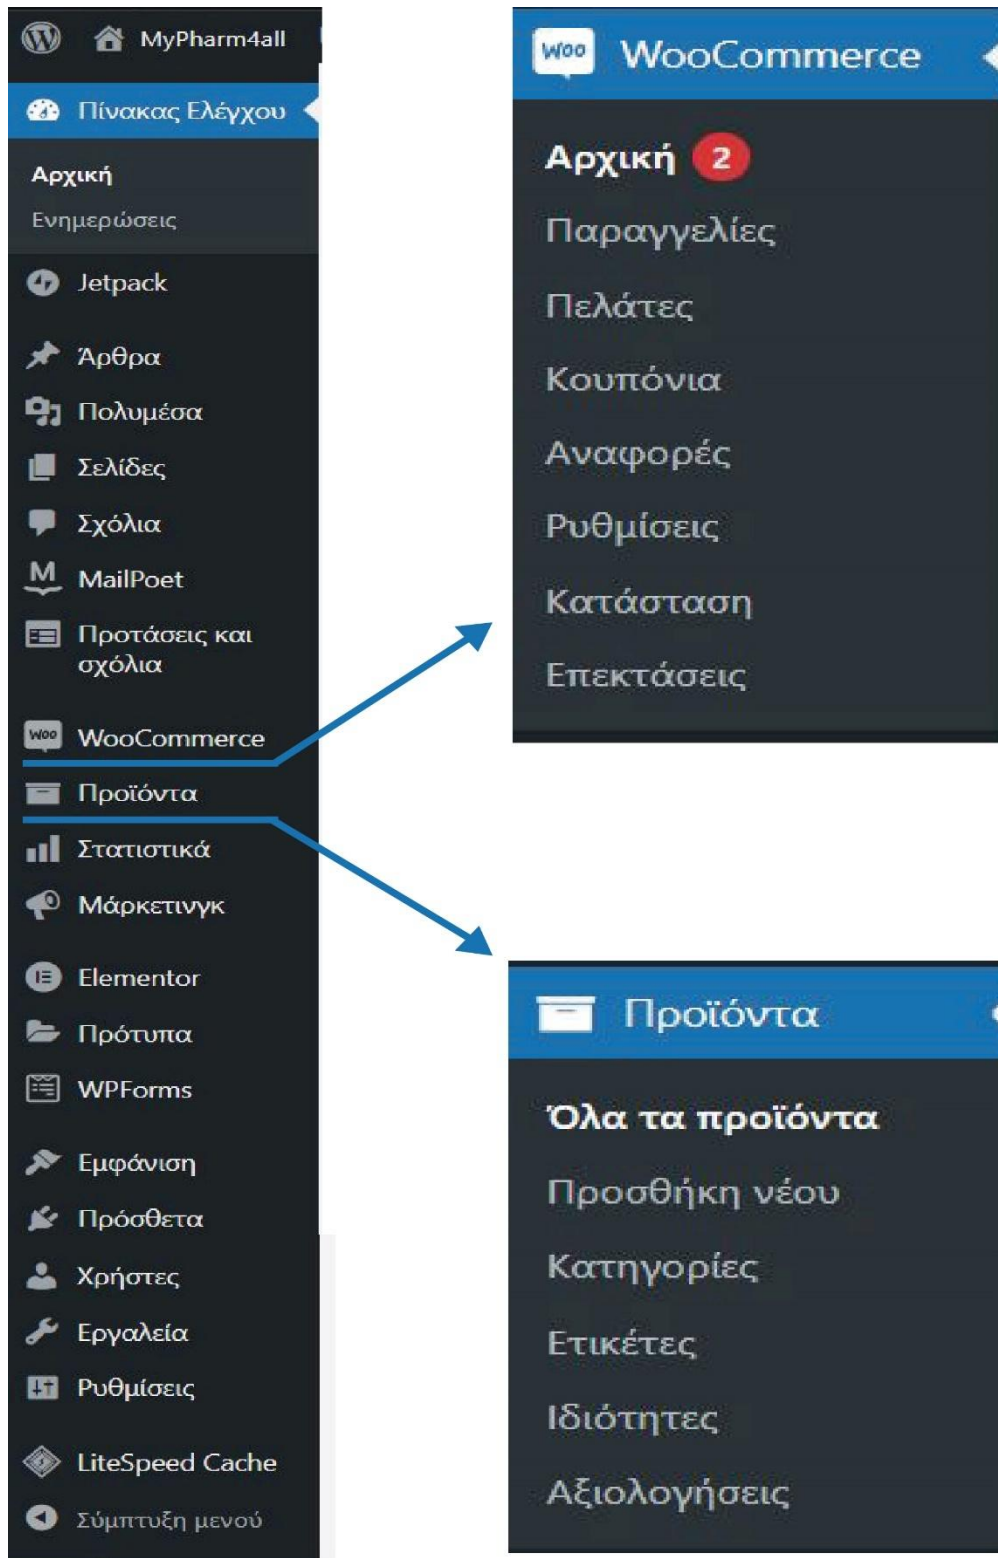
MyPharm4all

Πίνακας Ελέγχου

Αρχική

Ενημερώσεις

Jetpack

Άρθρα

Πολυμέσα

Σελίδες

Σχόλια

MailPoet

Προτάσεις και σχόλια

WooCommerce

Προϊόντα

Στατιστικά

Μάρκετινγκ

Elementor

Πρότυπα

WPForms

Εμφάνιση

Πρόσθετα

Χρήστες

Εργαλεία

Ρυθμίσεις

LiteSpeed Cache

Σύμπτυξη μενού

Woo WooCommerce

Αρχική 2

Παραγγελίες

Πελάτες

Κουπόνια

Αναφορές

Ρυθμίσεις

Κατάσταση

Επεκτάσεις

Προϊόντα

Όλα τα προϊόντα

Προσθήκη νέου

Κατηγορίες

Ετικέτες

Ιδιότητες

Αξιολογήσεις